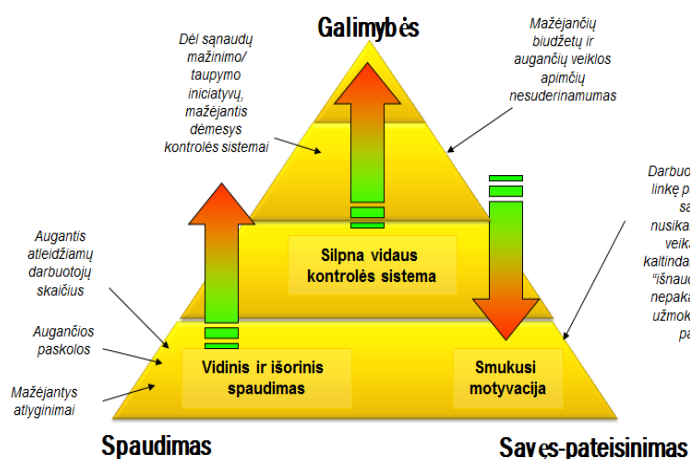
Galimybės

Dėl sąnaudų mažinimo/ taupymo iniciatyvų, mažėjantis dėmesys kontrolės sistemai

Mažėjančių biudžetų ir augančių veiklos apimčių nesuderinamumas

Darbuo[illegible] linkę p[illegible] sa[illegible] nusika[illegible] veika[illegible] kaltinda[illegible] "išnaud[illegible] nepaka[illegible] užmok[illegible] pa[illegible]

Augantis atleidžiamų darbuotojų skaičius

Augančios paskolos

Mažėjantys atlyginimai

Silpna vidaus kontrolės sistema

Vidinis ir išorinis spaudimas

Smukusi motyvacija

Spaudimas

Savęs-pateisinimas